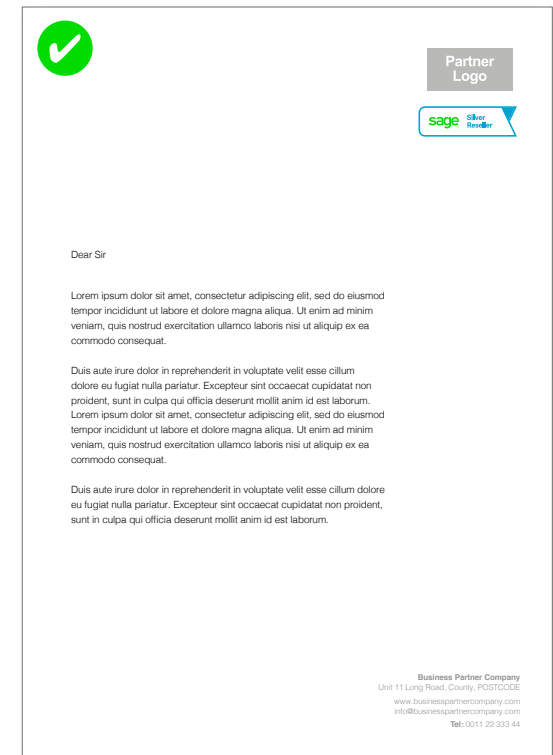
Partner Logo

sage Silver Reseller

Dear Sir

Lorem ipsum dolor sit amet, consectetur adipiscing elit, sed do eiusmod tempor incididunt ut labore et dolore magna aliqua. Ut enim ad minim veniam, quis nostrud exercitation ullamco laboris nisi ut aliquip ex ea commodo consequat.

Duis aute irure dolor in reprehenderit in voluptate velit esse cillum dolore eu fugiat nulla pariatur. Excepteur sint occaecat cupidatat non proident, sunt in culpa qui officia deserunt mollit anim id est laborum. Lorem ipsum dolor sit amet, consectetur adipiscing elit, sed do eiusmod tempor incididunt ut labore et dolore magna aliqua. Ut enim ad minim veniam, quis nostrud exercitation ullamco laboris nisi ut aliquip ex ea commodo consequat.

Duis aute irure dolor in reprehenderit in voluptate velit esse cillum dolore eu fugiat nulla pariatur. Excepteur sint occaecat cupidatat non proident, sunt in culpa qui officia deserunt mollit anim id est laborum.

Business Partner Company
Unit 11 Long Road, County, POSTCODE
www.businesspartnercompany.com
info@businesspartnercompany.com
Tel: 0011 22 333 44